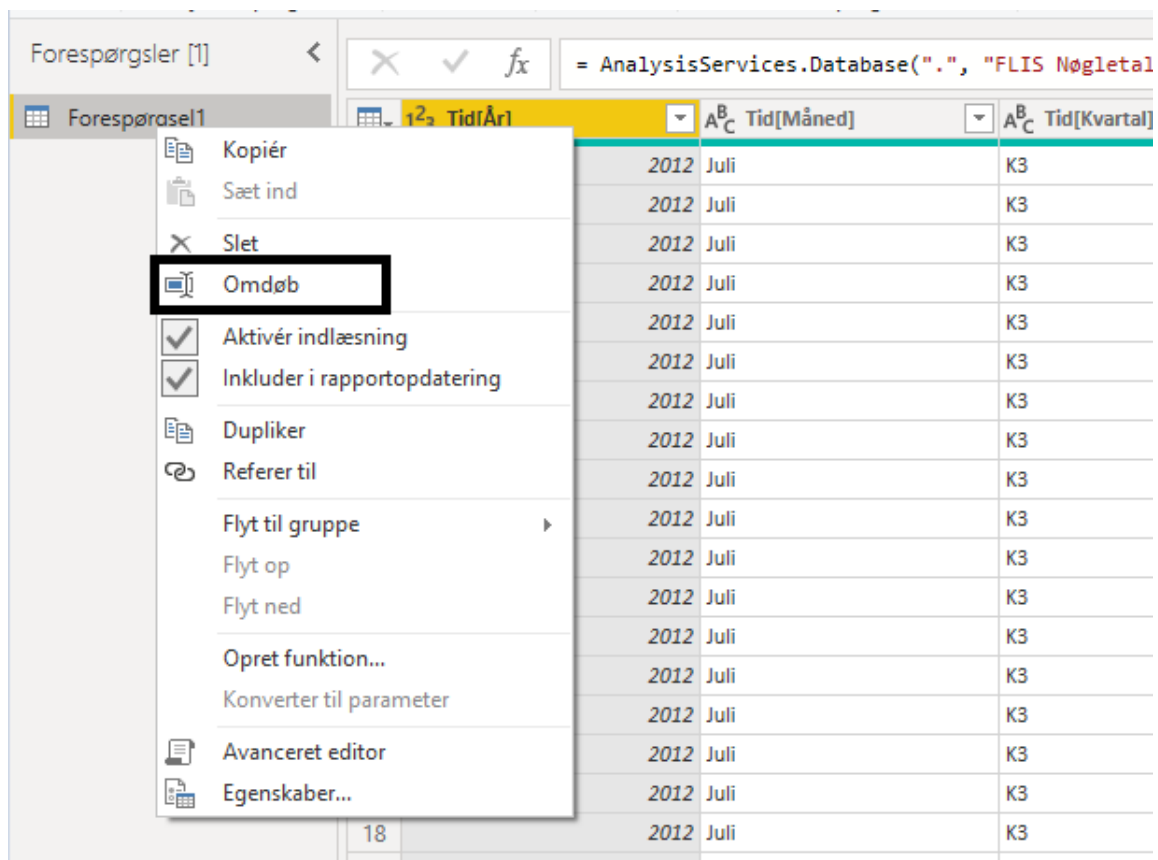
Forespørgsler [1]

Forespørgsel1

$f_x$ = AnalysisServices.Database(".", "FLIS Nøgletal

| $1^2_3$ Tid[År] | $A^B_C$ Tid[Måned] | $A^B_C$ Tid[Kvartal] |
|---|---|---|
| 2012 | Juli | K3 |
| 2012 | Juli | K3 |
| 2012 | Juli | K3 |
| 2012 | Juli | K3 |
| 2012 | Juli | K3 |
| 2012 | Juli | K3 |
| 2012 | Juli | K3 |
| 2012 | Juli | K3 |
| 2012 | Juli | K3 |
| 2012 | Juli | K3 |
| 2012 | Juli | K3 |
| 2012 | Juli | K3 |
| 2012 | Juli | K3 |
| 2012 | Juli | K3 |
| 2012 | Juli | K3 |
| 2012 | Juli | K3 |
| 2012 | Juli | K3 |
| 18 2012 | Juli | K3 |

Kopiér
Sæt ind
Slet
Omdøb
Aktivér indlæsning
Inkluder i rapportopdatering
Dupliker
Referer til
Flyt til gruppe
Flyt op
Flyt ned
Opret funktion...
Konverter til parameter
Avanceret editor
Egenskaber...